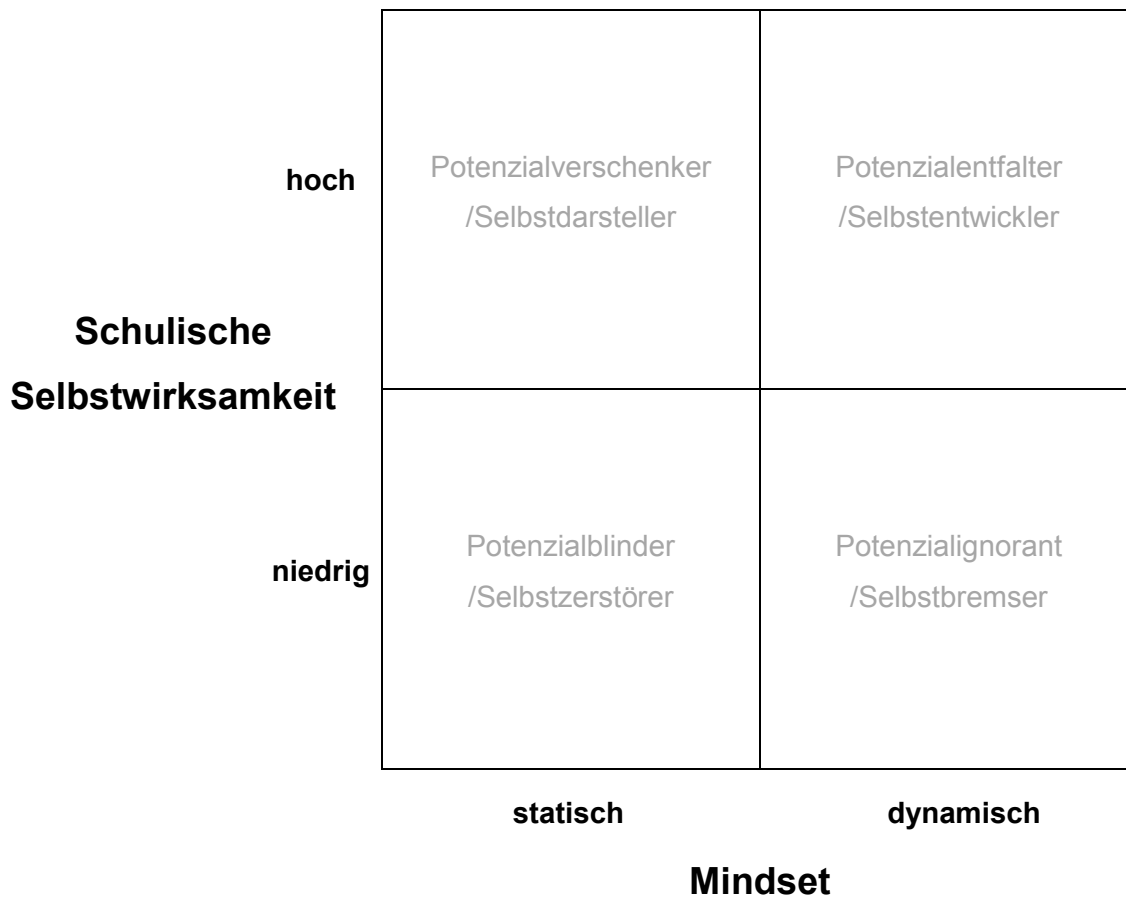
hoch

Potenzialverschenker /Selbstdarsteller

Potenzialentfalter /Selbstentwickler

Schulische Selbstwirksamkeit

niedrig

Potenzialblinder /Selbstzerstörer

Potenzialignorant /Selbstbremser

statisch

dynamisch

Mindset